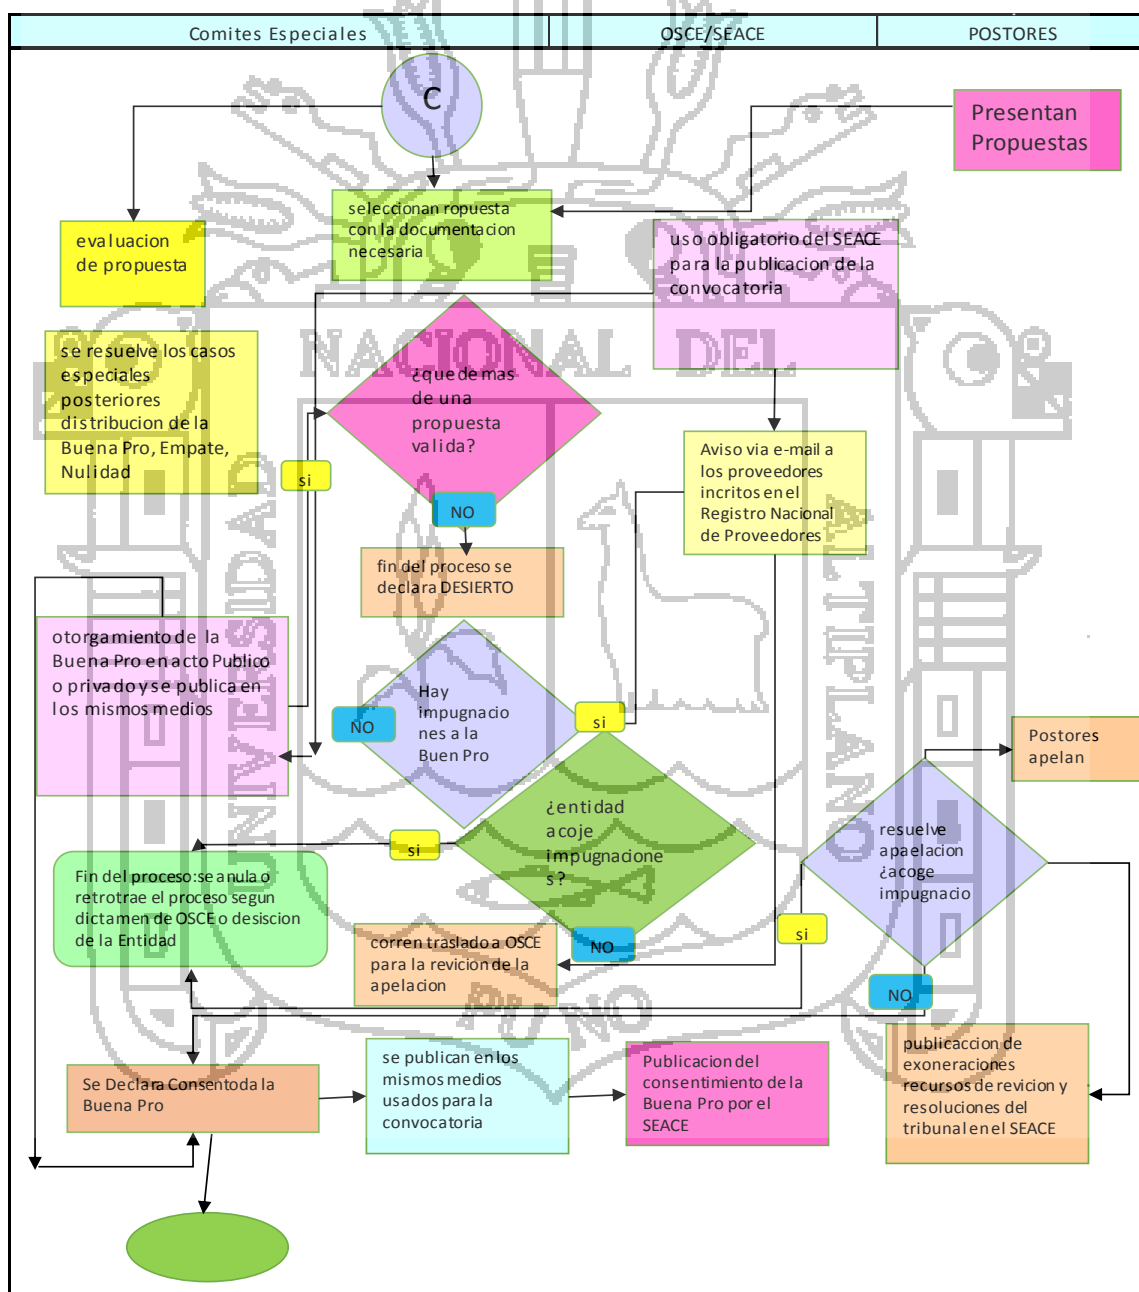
| Comites Especiales | OSCE/SEACE | POSTORES |
|---|---|---|

C

Presentan Propuestas

seleccionan ropuesta con la documentacion necesaria

evaluacion de propuesta

uso obligatorio del SEACE para la publicacion de la convocatoria

se resuelve los casos especiales posteriores distribucion de la Buena Pro, Empate, Nulidad

¿que de mas de una propuesta valida?

si

NO

Aviso via e-mail a los proveedores incritos en el Registro Nacional de Proveedores

fin del proceso se declara DESIERTO

otorgamiento de la Buena Pro en acto Publico o privado y se publica en los mismos medios

Hay impugnacio nes a la Buen Pro

NO

si

Postores apelan

¿entidad acoje impugnacione s?

resuelve apaelacion ¿acoge impugnacio

si

Fin del proceso:se anula o retrotrae el proceso segun dictamen de OSCE o desiscion de la Entidad

corren traslado a OSCE para la revicion de la apelacion

NO

si

NO

publicaccion de exoneraciones recursos de revicion y resoluciones del tribunal en el SEACE

Se Declara Consentoda la Buena Pro

se publican en los mismos medios usados para la convocatoria

Publicacion del consentimiento de la Buena Pro por el SEACE